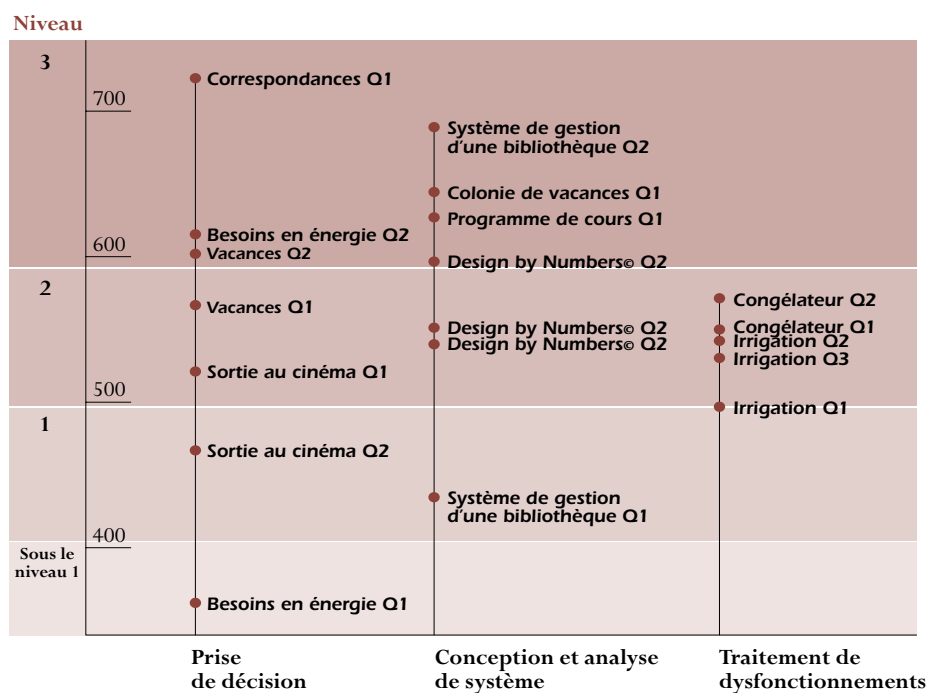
Niveau

3

700

600

2

500

1

400

Sous le niveau 1

Correspondances Q1

Besoins en énergie Q2

Vacances Q2

Vacances Q1

Sortie au cinéma Q1

Sortie au cinéma Q2

Besoins en énergie Q1

Système de gestion d'une bibliothèque Q2

Colonie de vacances Q1

Programme de cours Q1

Design by Numbers© Q2

Design by Numbers© Q2

Design by Numbers© Q2

Système de gestion d'une bibliothèque Q1

Congélateur Q2

Congélateur Q1

Irrigation Q2

Irrigation Q3

Irrigation Q1

Prise de décision

Conception et analyse de système

Traitement de dysfonctionnements